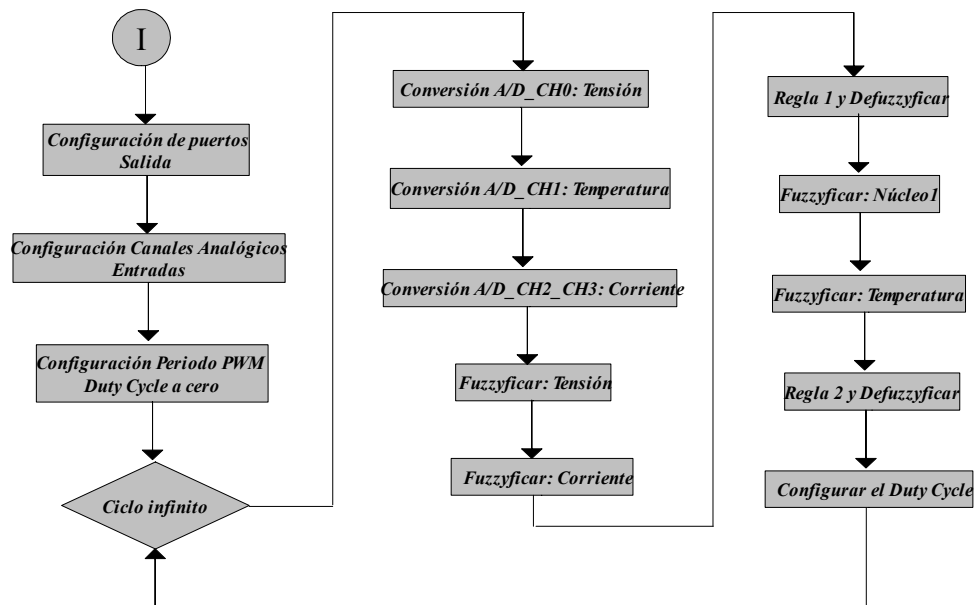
I

Configuración de puertos Salida

Configuración Canales Analógicos Entradas

Configuración Periodo PWM Duty Cycle a cero

Ciclo infinito

Conversión A/D_CH0: Tensión

Conversión A/D_CH1: Temperatura

Conversión A/D_CH2_CH3: Corriente

Fuzzyficar: Tensión

Fuzzyficar: Corriente

Regla 1 y Defuzzyficar

Fuzzyficar: Núcleo1

Fuzzyficar: Temperatura

Regla 2 y Defuzzyficar

Configurar el Duty Cycle